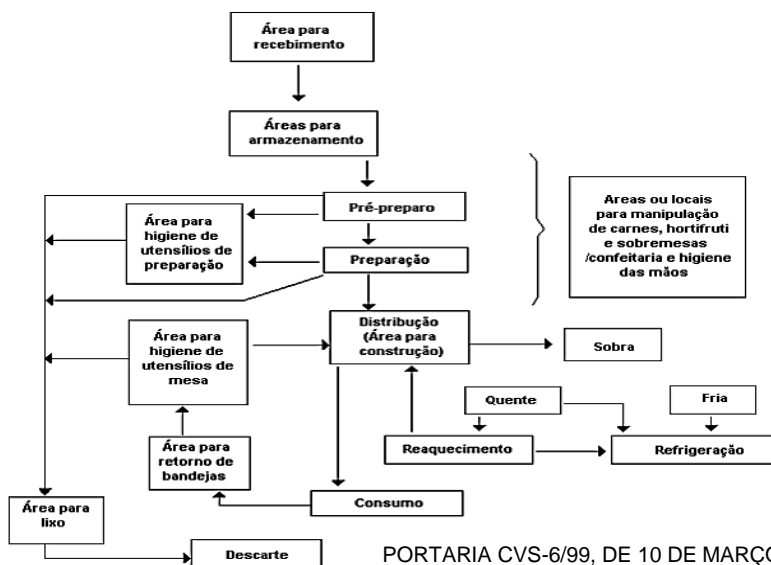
Área para recebimento

Áreas para armazenamento

Pré-preparo

Área para higiene de utensílios de preparação

Preparação

Areas ou locais para manipulação de carnes, hortifruti e sobremesas /confeitaria e higiene das mãos

Área para higiene de utensílios de mesa

Distribução (Área para construção)

Sobra

Quente

Fria

Reaquecimento

Refrigeração

Área para retorno de bandejas

Consumo

Área para lixo

Descarte

PORTARIA CVS-6/99, DE 10 DE MARÇ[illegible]